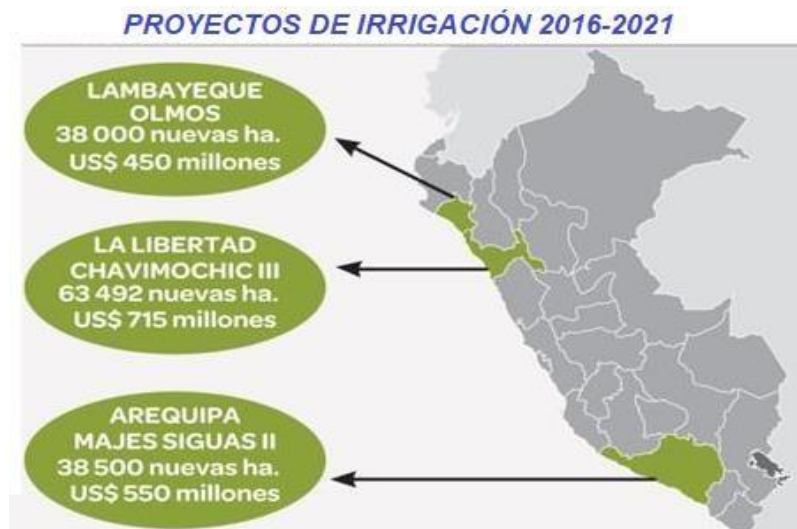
PROYECTOS DE IRRIGACIÓN 2016-2021

LAMBAYEQUE
OLMOS
38 000 nuevas ha.
US$ 450 millones

LA LIBERTAD
CHAVIMOCHIC III
63 492 nuevas ha.
US$ 715 millones

AREQUIPA
MAJES SIGUAS II
38 500 nuevas ha.
US$ 550 millones